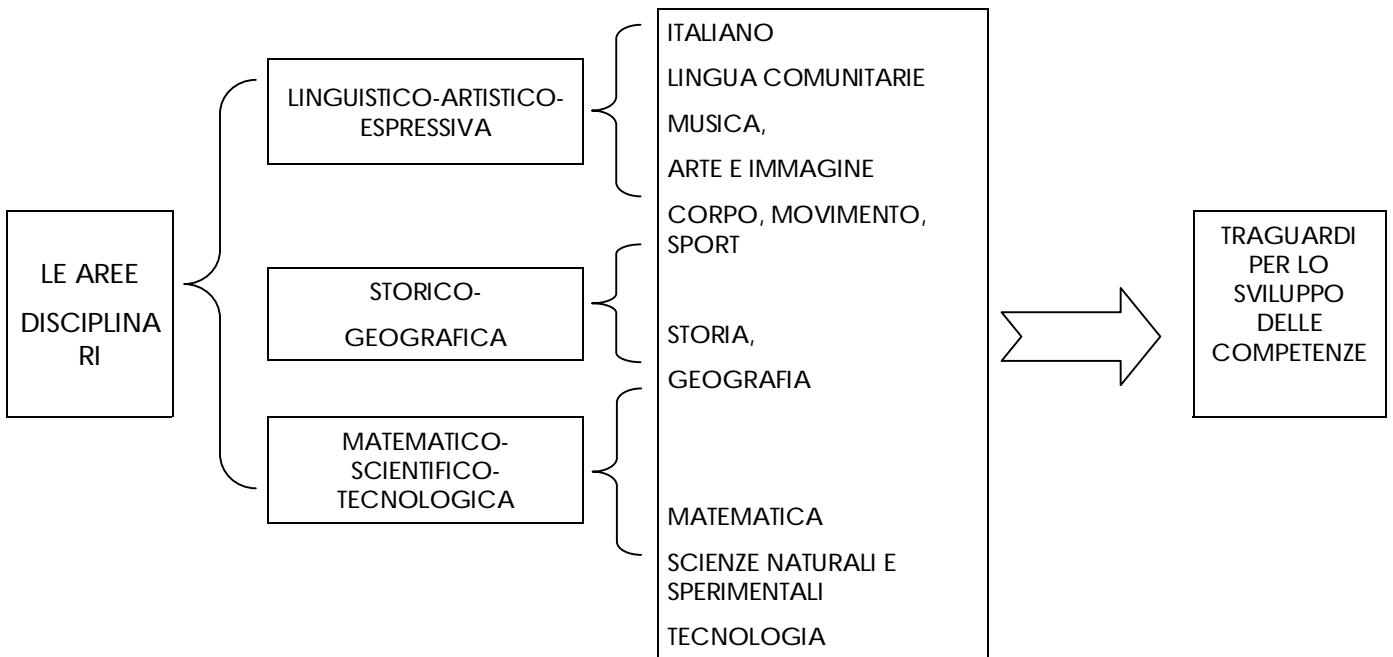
LE AREE DISCIPLINARI

LINGUISTICO-ARTISTICO-ESPRESSIVA

STORICO-GEOGRAFICA

MATEMATICO-SCIENTIFICO-TECNOLOGICA

ITALIANO

LINGUA COMUNITARIE

MUSICA,

ARTE E IMMAGINE

CORPO, MOVIMENTO, SPORT

STORIA,

GEOGRAFIA

MATEMATICA

SCIENZE NATURALI E SPERIMENTALI

TECNOLOGIA

TRAGUARDI PER LO SVILUPPO DELLE COMPETENZE